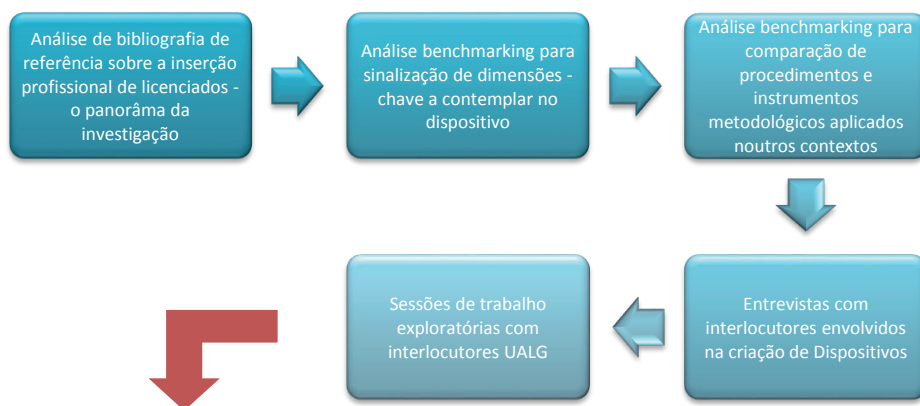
Análise de bibliografia de referência sobre a inserção profissional de licenciados - o panorâma da investigação

Análise benchmarking para sinalização de dimensões - chave a contemplar no dispositivo

Análise benchmarking para comparação de procedimentos e instrumentos metodológicos aplicados noutros contextos

Entrevistas com interlocutores envolvidos na criação de Dispositivos

Sessões de trabalho exploratórias com interlocutores UALG